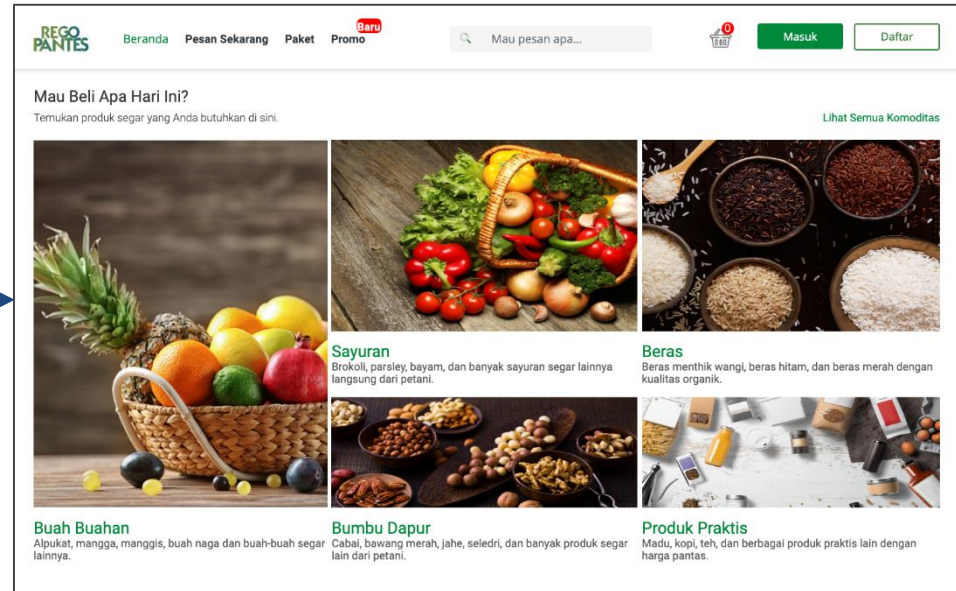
REGO PANTES

Beranda Pesan Sekarang Paket Baru Promo

Mau pesan apa...

0

Masuk

Daftar

Mau Beli Apa Hari Ini?

Temukan produk segar yang Anda butuhkan di sini.

Lihat Semua Komoditas

Sayuran

Brokoli, parsley, bayam, dan banyak sayuran segar lainnya langsung dari petani.

Beras

Beras menthik wangi, beras hitam, dan beras merah dengan kualitas organik.

Buah Buahan

Alpukat, mangga, manggis, buah naga dan buah-buah segar lainnya.

Bumbu Dapur

Cabai, bawang merah, jahe, seledri, dan banyak produk segar lain dari petani.

Produk Praktis

Madu, kopi, teh, dan berbagai produk praktis lain dengan harga pantas.